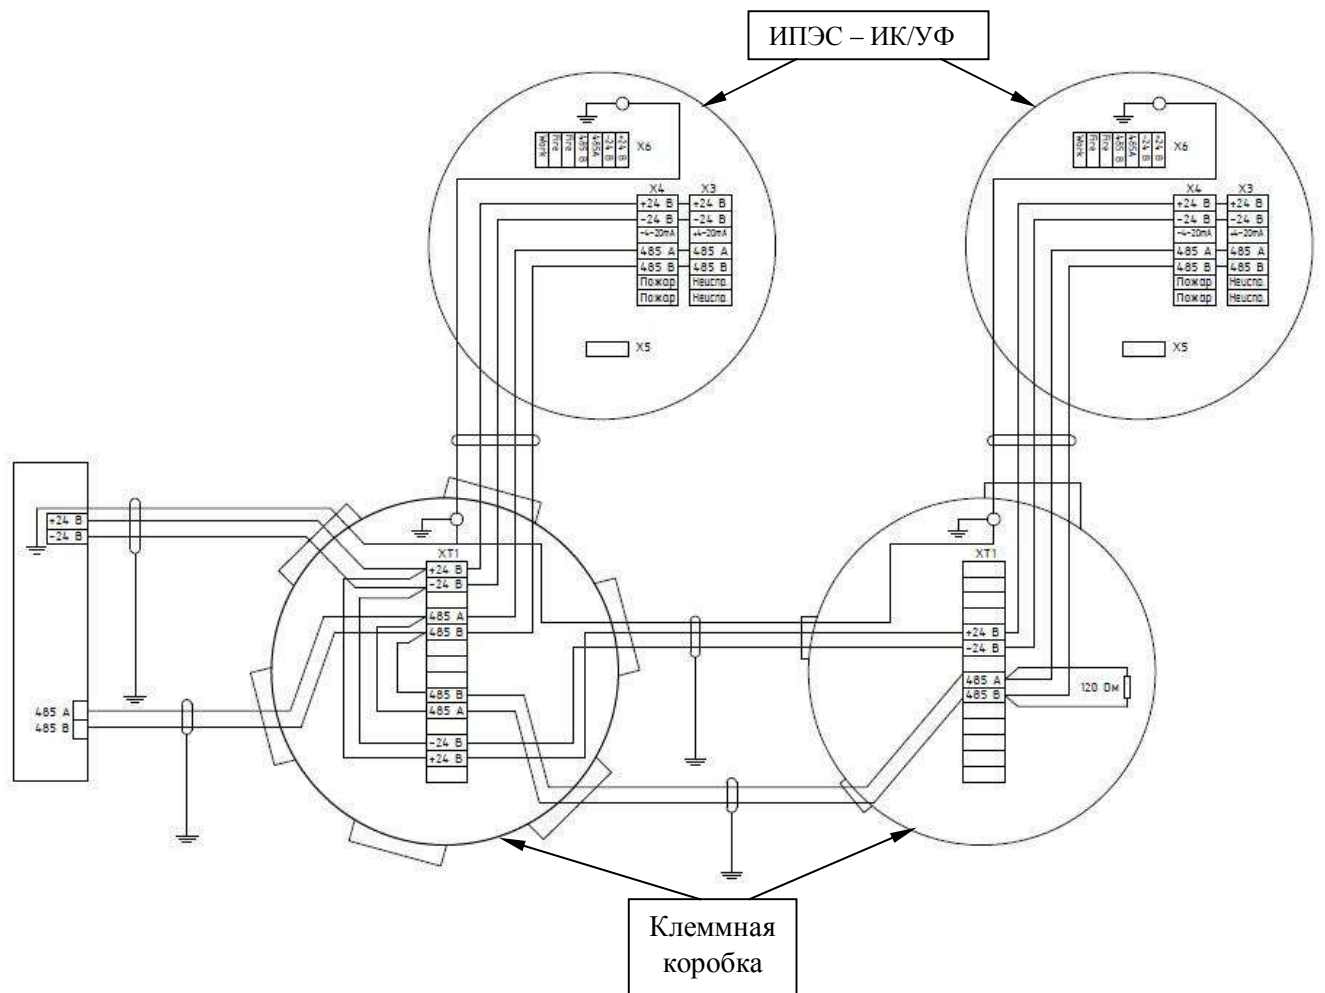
ИПЭС – ИК/УФ

Work
Fire
Fire
485 B
485A
-24 B
+24 B
X6

X4
+24 B
-24 B
-4-20mA
485 A
485 B
Пожар
Пожар

X3
+24 B
-24 B
+4-20mA
485 A
485 B
Неиспо.
Неиспо.

X5

Work
Fire
Fire
485 B
485A
-24 B
+24 B
X6

X4
+24 B
-24 B
-4-20mA
485 A
485 B
Пожар
Пожар

X3
+24 B
-24 B
+4-20mA
485 A
485 B
Неиспо.
Неиспо.

X5

+24 B
-24 B

485 A
485 B

XT1
+24 B
-24 B
485 A
485 B
485 B
485 A
-24 B
+24 B

XT1
+24 B
-24 B
485 A
485 B
120 Ом

Клеммная коробка